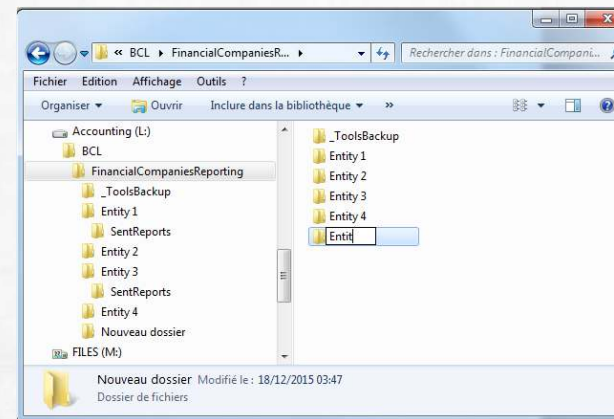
« BCL ▸ FinancialCompaniesR... ▸

Rechercher dans : FinancialCompani...

Fichier Edition Affichage Outils ?

Organiser ▾ Ouvrir Inclure dans la bibliothèque ▾ »

Accounting (L:)
BCL
FinancialCompaniesReporting
_ToolsBackup
Entity 1
SentReports
Entity 2
Entity 3
SentReports
Entity 4
Nouveau dossier
FILES (M:)

_ToolsBackup
Entity 1
Entity 2
Entity 3
Entity 4
Entit

Nouveau dossier Modifié le : 18/12/2015 03:47
Dossier de fichiers